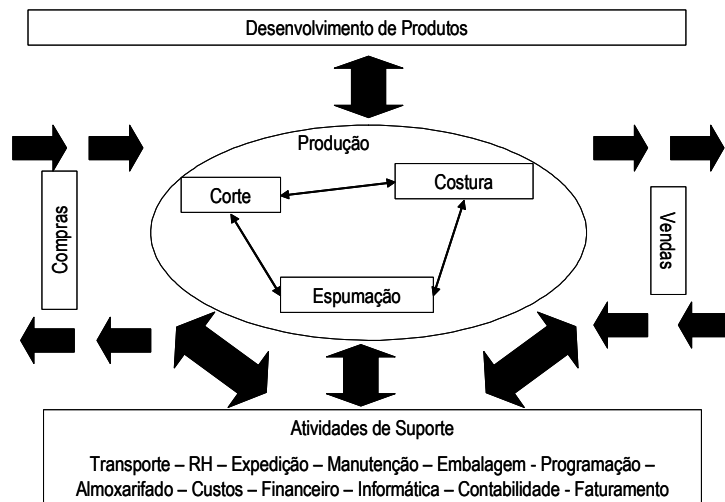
Desenvolvimento de Produtos

Produção

Corte

Costura

Espumação

Compras

Vendas

Atividades de Suporte

Transporte – RH – Expedição – Manutenção – Embalagem - Programação – Almoxarifado – Custos – Financeiro – Informática – Contabilidade - Faturamento